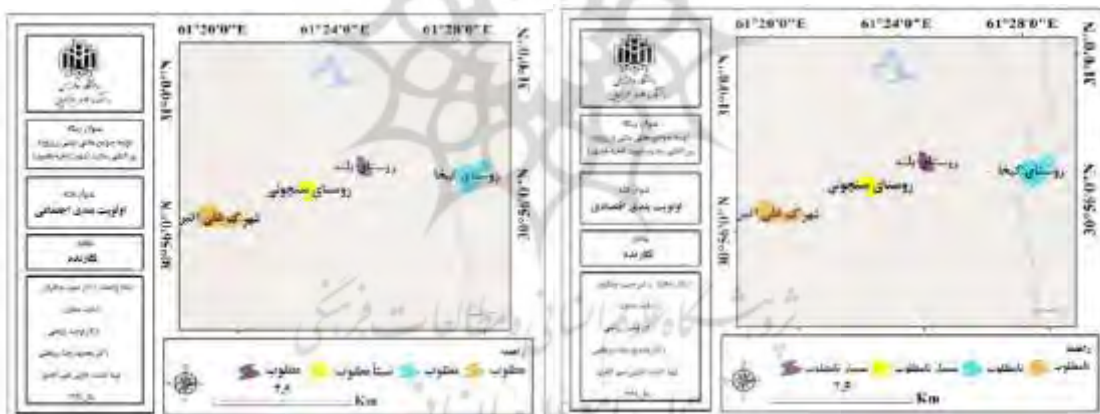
61°20'0"E 61°24'0"E 61°28'0"E

30°4'0"N

30°0'0"N

روستای سنچولی

روستای ایخا

روستای بلبله

شهرک علی اکبر

30°4'0"N

30°0'0"N

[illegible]

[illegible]

اولویت بندی اجتماعی

نگارنده

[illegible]

راهنما

مطلوب نسبتاً مطلوب مطلوب

Km

61°20'0"E 61°24'0"E 61°28'0"E

30°4'0"N

30°0'0"N

روستای ایخا

روستای بلبله

روستای سنچولی

شهرک علی اکبر

30°4'0"N

30°0'0"N

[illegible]

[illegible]

اولویت بندی اقتصادی

نگارنده

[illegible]

راهنما

نامطلوب نسبتاً نامطلوب بسیار نامطلوب نامطلوب

Km